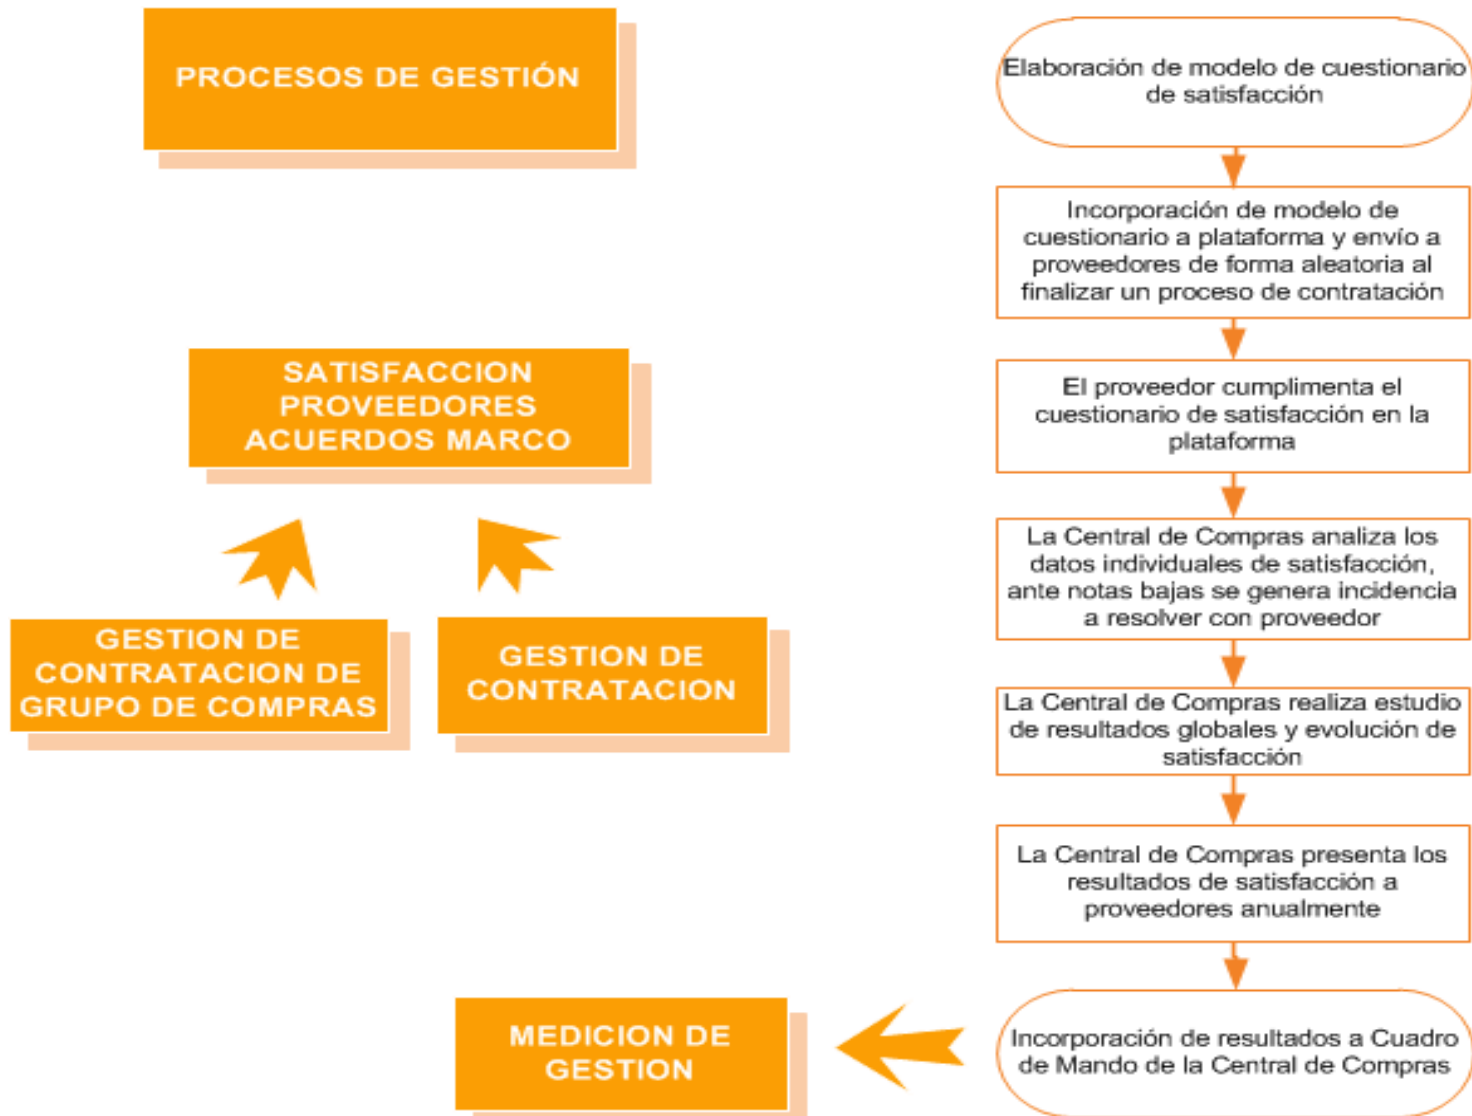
PROCESOS DE GESTIÓN

SATISFACCION PROVEEDORES ACUERDOS MARCO

GESTION DE CONTRATACION DE GRUPO DE COMPRAS

GESTION DE CONTRATACION

MEDICION DE GESTION

Elaboración de modelo de cuestionario de satisfacción

Incorporación de modelo de cuestionario a plataforma y envío a proveedores de forma aleatoria al finalizar un proceso de contratación

El proveedor cumplimenta el cuestionario de satisfacción en la plataforma

La Central de Compras analiza los datos individuales de satisfacción, ante notas bajas se genera incidencia a resolver con proveedor

La Central de Compras realiza estudio de resultados globales y evolución de satisfacción

La Central de Compras presenta los resultados de satisfacción a proveedores anualmente

Incorporación de resultados a Cuadro de Mando de la Central de Compras